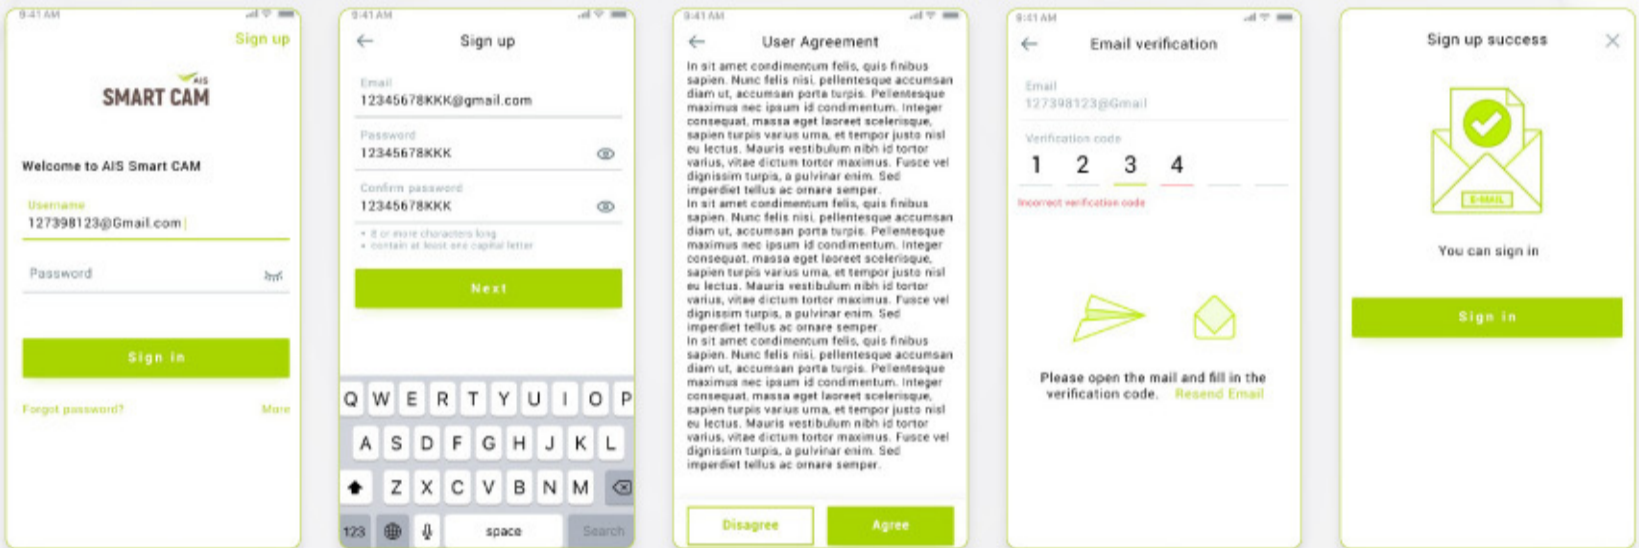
9:41 AM

Sign up

AIS
SMART CAM

Welcome to AIS Smart CAM

Username
127398123@Gmail.com

Password

Sign in

Forgot password?
More

9:41 AM

Sign up

Email
12345678KKK@gmail.com

Password
12345678KKK

Confirm password
12345678KKK

• 8 or more characters long
• contain at least one capital letter

Next

Q W E R T Y U I O P
A S D F G H J K L
Z X C V B N M
123
space
Search

9:41 AM

User Agreement

In sit amet condimentum felis, quis finibus sapien. Nunc felis nisi, pellentesque accumsan diam ut, accumsan porta turpis. Pellentesque maximus nec ipsum id condimentum. Integer consequat, massa eget laoreet scelerisque, sapien turpis varius urna, et tempor justo nisl eu lectus. Mauris vestibulum nibh id tortor varius, vitae dictum tortor maximus. Fusce vel dignissim turpis, a pulvinar enim. Sed imperdiet tellus ac ornare semper.
In sit amet condimentum felis, quis finibus sapien. Nunc felis nisi, pellentesque accumsan diam ut, accumsan porta turpis. Pellentesque maximus nec ipsum id condimentum. Integer consequat, massa eget laoreet scelerisque, sapien turpis varius urna, et tempor justo nisl eu lectus. Mauris vestibulum nibh id tortor varius, vitae dictum tortor maximus. Fusce vel dignissim turpis, a pulvinar enim. Sed imperdiet tellus ac ornare semper.
In sit amet condimentum felis, quis finibus sapien. Nunc felis nisi, pellentesque accumsan diam ut, accumsan porta turpis. Pellentesque maximus nec ipsum id condimentum. Integer consequat, massa eget laoreet scelerisque, sapien turpis varius urna, et tempor justo nisl eu lectus. Mauris vestibulum nibh id tortor varius, vitae dictum tortor maximus. Fusce vel dignissim turpis, a pulvinar enim. Sed imperdiet tellus ac ornare semper.

Disagree
Agree

9:41 AM

Email verification

Email
127398123@Gmail

Verification code
1 2 3 4

Incorrect verification code

Please open the mail and fill in the verification code. Resend Email

Sign up success

E-MAIL

You can sign in

Sign in